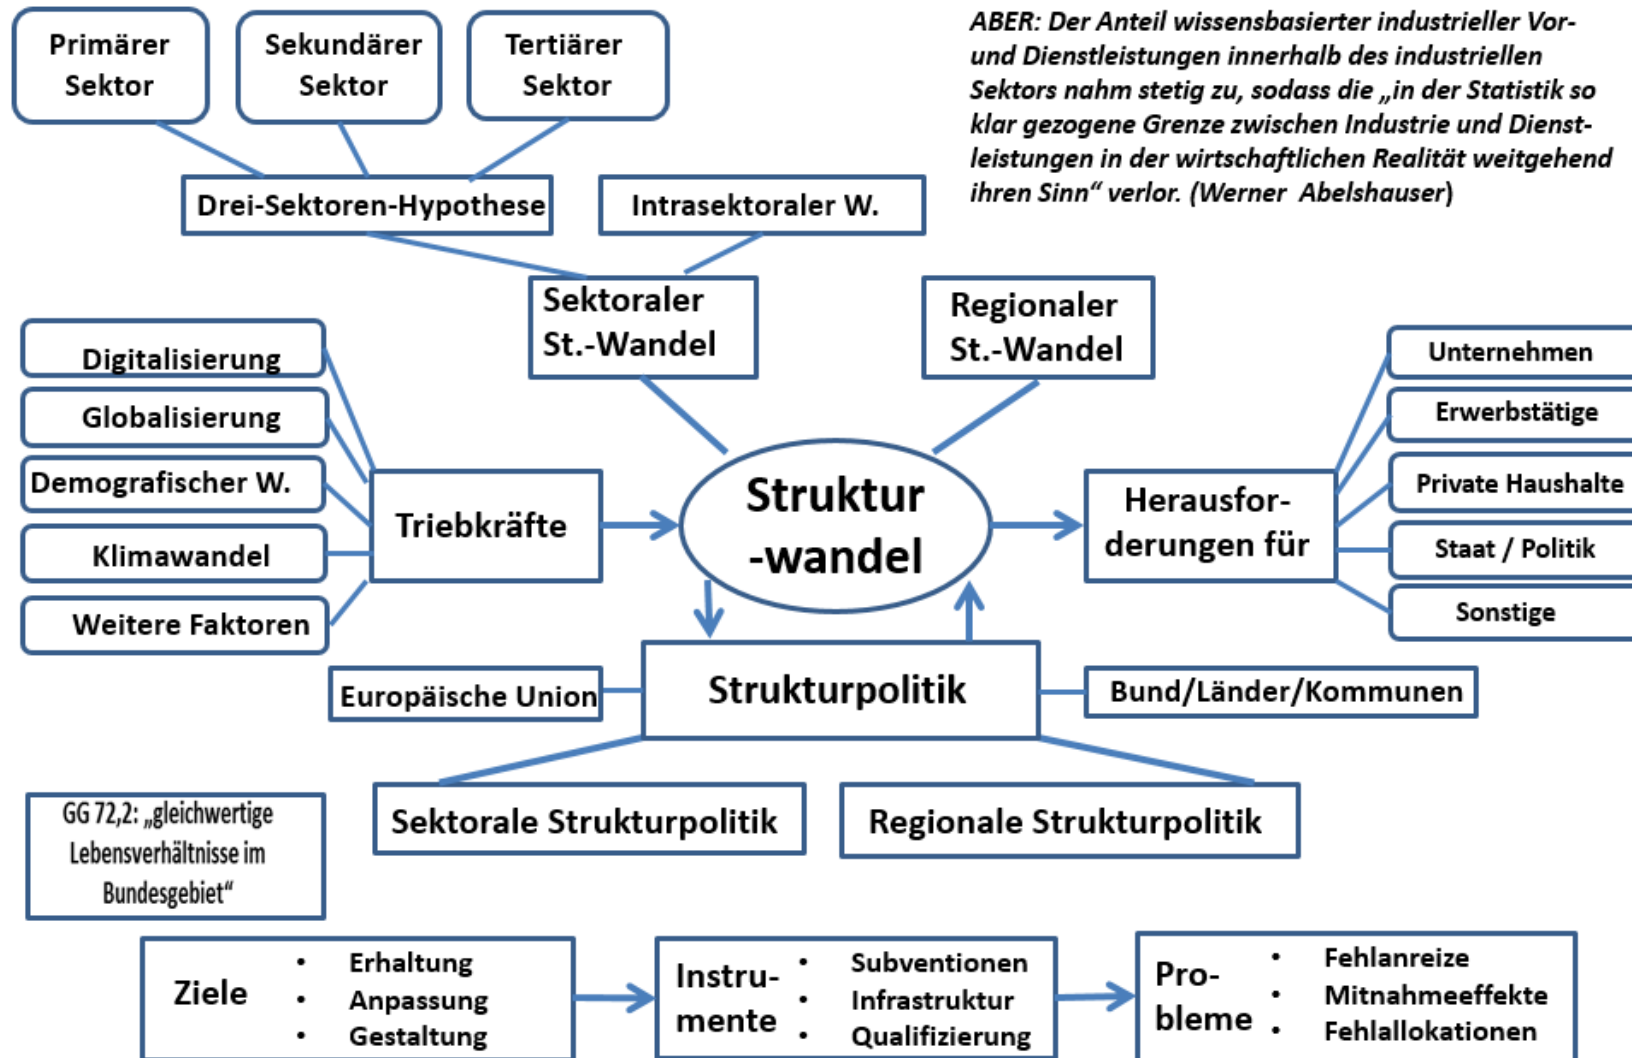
Primärer Sektor

Sekundärer Sektor

Tertiärer Sektor

ABER: Der Anteil wissensbasierter industrieller Vor- und Dienstleistungen innerhalb des industriellen Sektors nahm stetig zu, sodass die „in der Statistik so klar gezogene Grenze zwischen Industrie und Dienstleistungen in der wirtschaftlichen Realität weitgehend ihren Sinn“ verlor. (Werner Abelshauser)

Drei-Sektoren-Hypothese

Intrasektoraler W.

Sektoraler St.-Wandel

Regionaler St.-Wandel

Digitalisierung

Globalisierung

Demografischer W.

Klimawandel

Weitere Faktoren

Triebkräfte

Struktur -wandel

Herausforderungen für

Unternehmen

Erwerbstätige

Private Haushalte

Staat / Politik

Sonstige

Europäische Union

Strukturpolitik

Bund/Länder/Kommunen

GG 72,2: „gleichwertige Lebensverhältnisse im Bundesgebiet“

Sektorale Strukturpolitik

Regionale Strukturpolitik

Ziele
• Erhaltung
• Anpassung
• Gestaltung

Instrumente
• Subventionen
• Infrastruktur
• Qualifizierung

Probleme
• Fehlanreize
• Mitnahmeeffekte
• Fehlallokationen